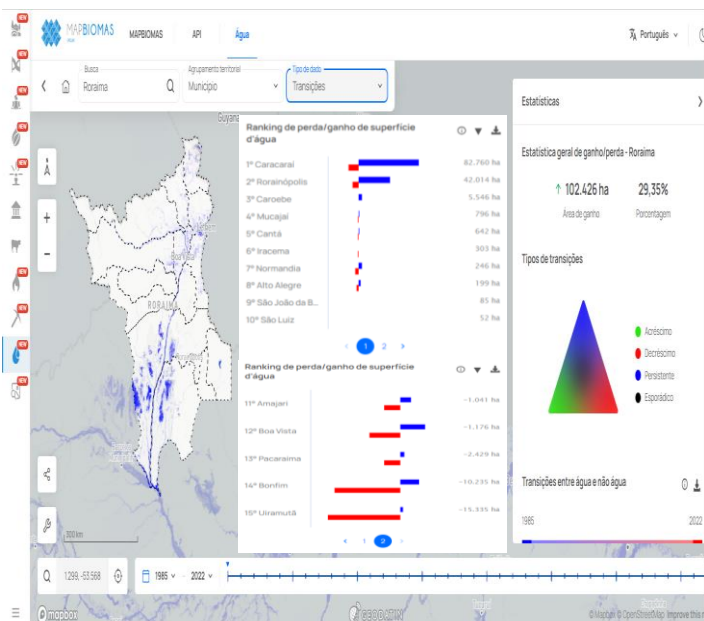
NEW
NEW
NEW
NEW
NEW
NEW
NEW
NEW

MAPBIOMAS
MAPBIOMAS API Água
Português

Busca
Roraima
Agrupamento territorial
Município
Tipo de dado
Transições

Guyana

Ranking de perda/ganho de superfície d'água

| | |
|---|---|
| 1º Caracaraí | 82.760 ha |
| 2º Rorainópolis | 42.014 ha |
| 3º Caroebe | 5.546 ha |
| 4º Mucajaí | 796 ha |
| 5º Cantá | 642 ha |
| 6º Iracema | 303 ha |
| 7º Normandia | 246 ha |
| 8º Alto Alegre | 199 ha |
| 9º São João da B... | 85 ha |
| 10º São Luiz | 52 ha |

1 2

Ranking de perda/ganho de superfície d'água

| | |
|---|---|
| 11º Amajari | -1.041 ha |
| 12º Boa Vista | -1.176 ha |
| 13º Pacaraima | -2.429 ha |
| 14º Bonfim | -10.235 ha |
| 15º Uiramutã | -15.335 ha |

1 2

RORAIMA

300 km

Estatísticas

Estatística geral de ganho/perda - Roraima

↑ 102.426 ha
Área de ganho
29,35%
Porcentagem

Tipos de transições

Acréscimo
Decréscimo
Persistente
Esporádico

Transições entre água e não água

1985
2022

1.299, -53.568
1985
2022

mapbox
© Mapbox © OpenStreetMap Improve this m